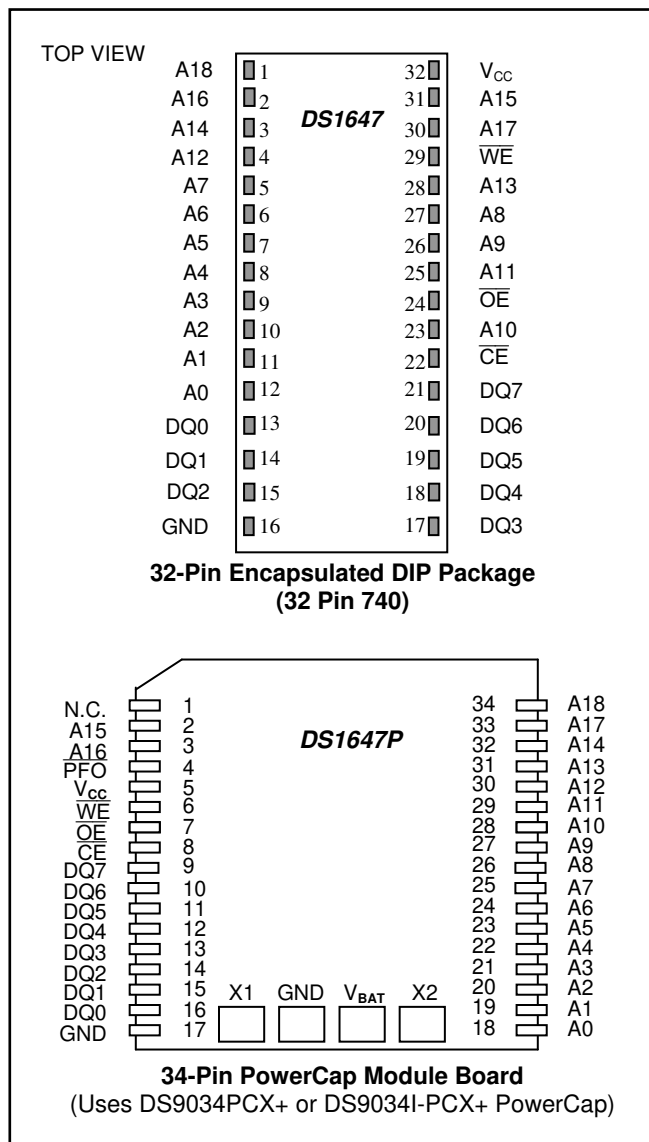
TOP VIEW

| | | | |
|---|---|---|---|
| A18 | 1 | 32 | $V_{CC}$ |
| A16 | 2 | 31 | A15 |
| A14 | 3 | 30 | A17 |
| A12 | 4 | 29 | $\overline{WE}$ |
| A7 | 5 | 28 | A13 |
| A6 | 6 | 27 | A8 |
| A5 | 7 | 26 | A9 |
| A4 | 8 | 25 | A11 |
| A3 | 9 | 24 | $\overline{OE}$ |
| A2 | 10 | 23 | A10 |
| A1 | 11 | 22 | $\overline{CE}$ |
| A0 | 12 | 21 | DQ7 |
| DQ0 | 13 | 20 | DQ6 |
| DQ1 | 14 | 19 | DQ5 |
| DQ2 | 15 | 18 | DQ4 |
| GND | 16 | 17 | DQ3 |

DS1647

32-Pin Encapsulated DIP Package
(32 Pin 740)

DS1647P

| | | | |
|---|---|---|---|
| N.C. | 1 | 34 | A18 |
| A15 | 2 | 33 | A17 |
| A16 | 3 | 32 | A14 |
| $\overline{PFO}$ | 4 | 31 | A13 |
| $V_{CC}$ | 5 | 30 | A12 |
| $\overline{WE}$ | 6 | 29 | A11 |
| $\overline{OE}$ | 7 | 28 | A10 |
| $\overline{CE}$ | 8 | 27 | A9 |
| DQ7 | 9 | 26 | A8 |
| DQ6 | 10 | 25 | A7 |
| DQ5 | 11 | 24 | A6 |
| DQ4 | 12 | 23 | A5 |
| DQ3 | 13 | 22 | A4 |
| DQ2 | 14 | 21 | A3 |
| DQ1 | 15 | 20 | A2 |
| DQ0 | 16 | 19 | A1 |
| GND | 17 | 18 | A0 |

X1 GND $V_{BAT}$ X2

34-Pin PowerCap Module Board
(Uses DS9034PCX+ or DS9034I-PCX+ PowerCap)